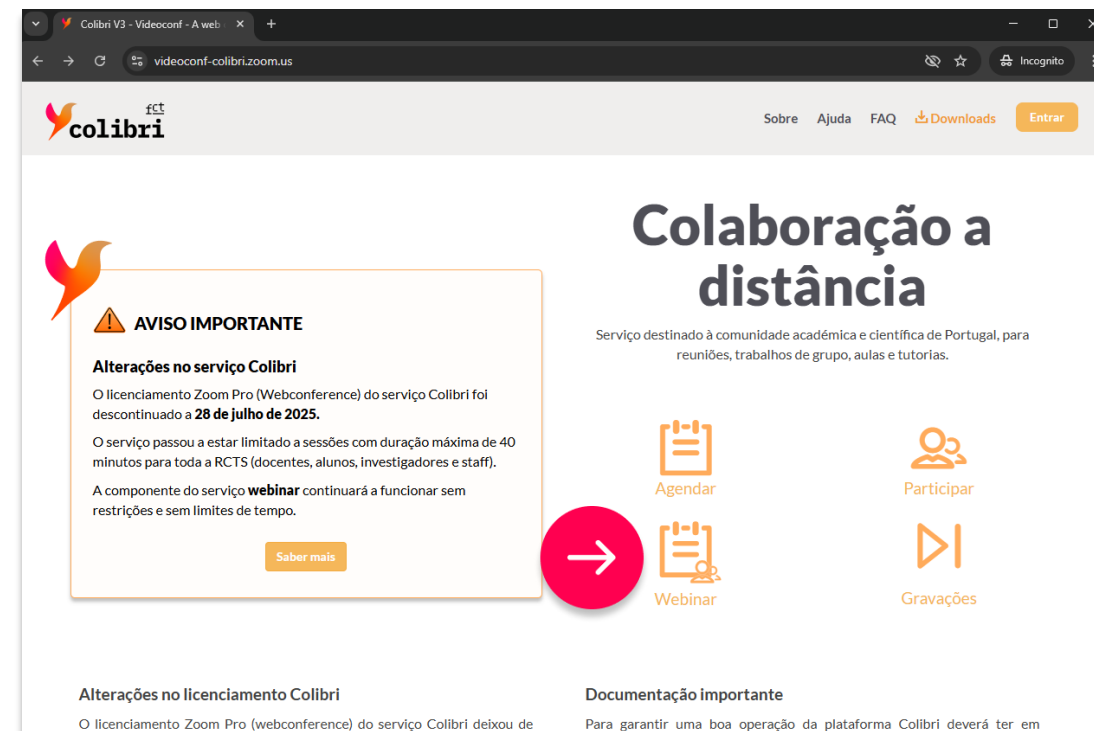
Colibri V3 - Videoconf - A web

videoconf-colibri.zoom.us

Incognito

fct colibri

Sobre Ajuda FAQ Downloads Entrar

Colaboração a distância

Serviço destinado à comunidade académica e científica de Portugal, para reuniões, trabalhos de grupo, aulas e tutorias.

AVISO IMPORTANTE

Alterações no serviço Colibri

O licenciamento Zoom Pro (Webconference) do serviço Colibri foi descontinuado a **28 de julho de 2025.**

O serviço passou a estar limitado a sessões com duração máxima de 40 minutos para toda a RCTS (docentes, alunos, investigadores e staff).

A componente do serviço **webinar** continuará a funcionar sem restrições e sem limites de tempo.

Saber mais

Agendar

Participar

Webinar

Gravações

Alterações no licenciamento Colibri

O licenciamento Zoom Pro (webconference) do serviço Colibri deixou de

Documentação importante

Para garantir uma boa operação da plataforma Colibri deverá ter em